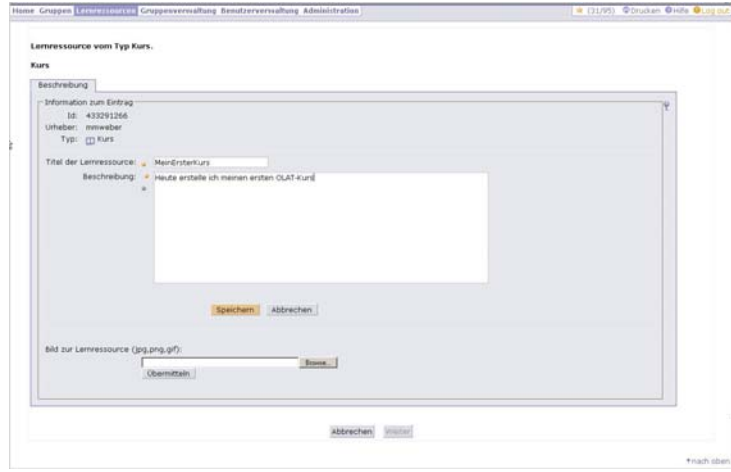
Home Gruppen Lernressourcen Gruppenverwaltung Benutzerverwaltung Administration

(31/95) Drucken Hilfe Log out

Lernressource vom Typ Kurs.

Kurs

Beschreibung

Information zum Eintrag

Id: 433291266

Urheber: mmweber

Typ: Kurs

Titel der Lernressource: MeinErsterKurs

Beschreibung: Heute erstelle ich meinen ersten OLAT-Kurs

Speichern Abbrechen

Bild zur Lernressource (jpg,png,gif):

Browse...

Übermitteln

Abbrechen Weiter

nach oben